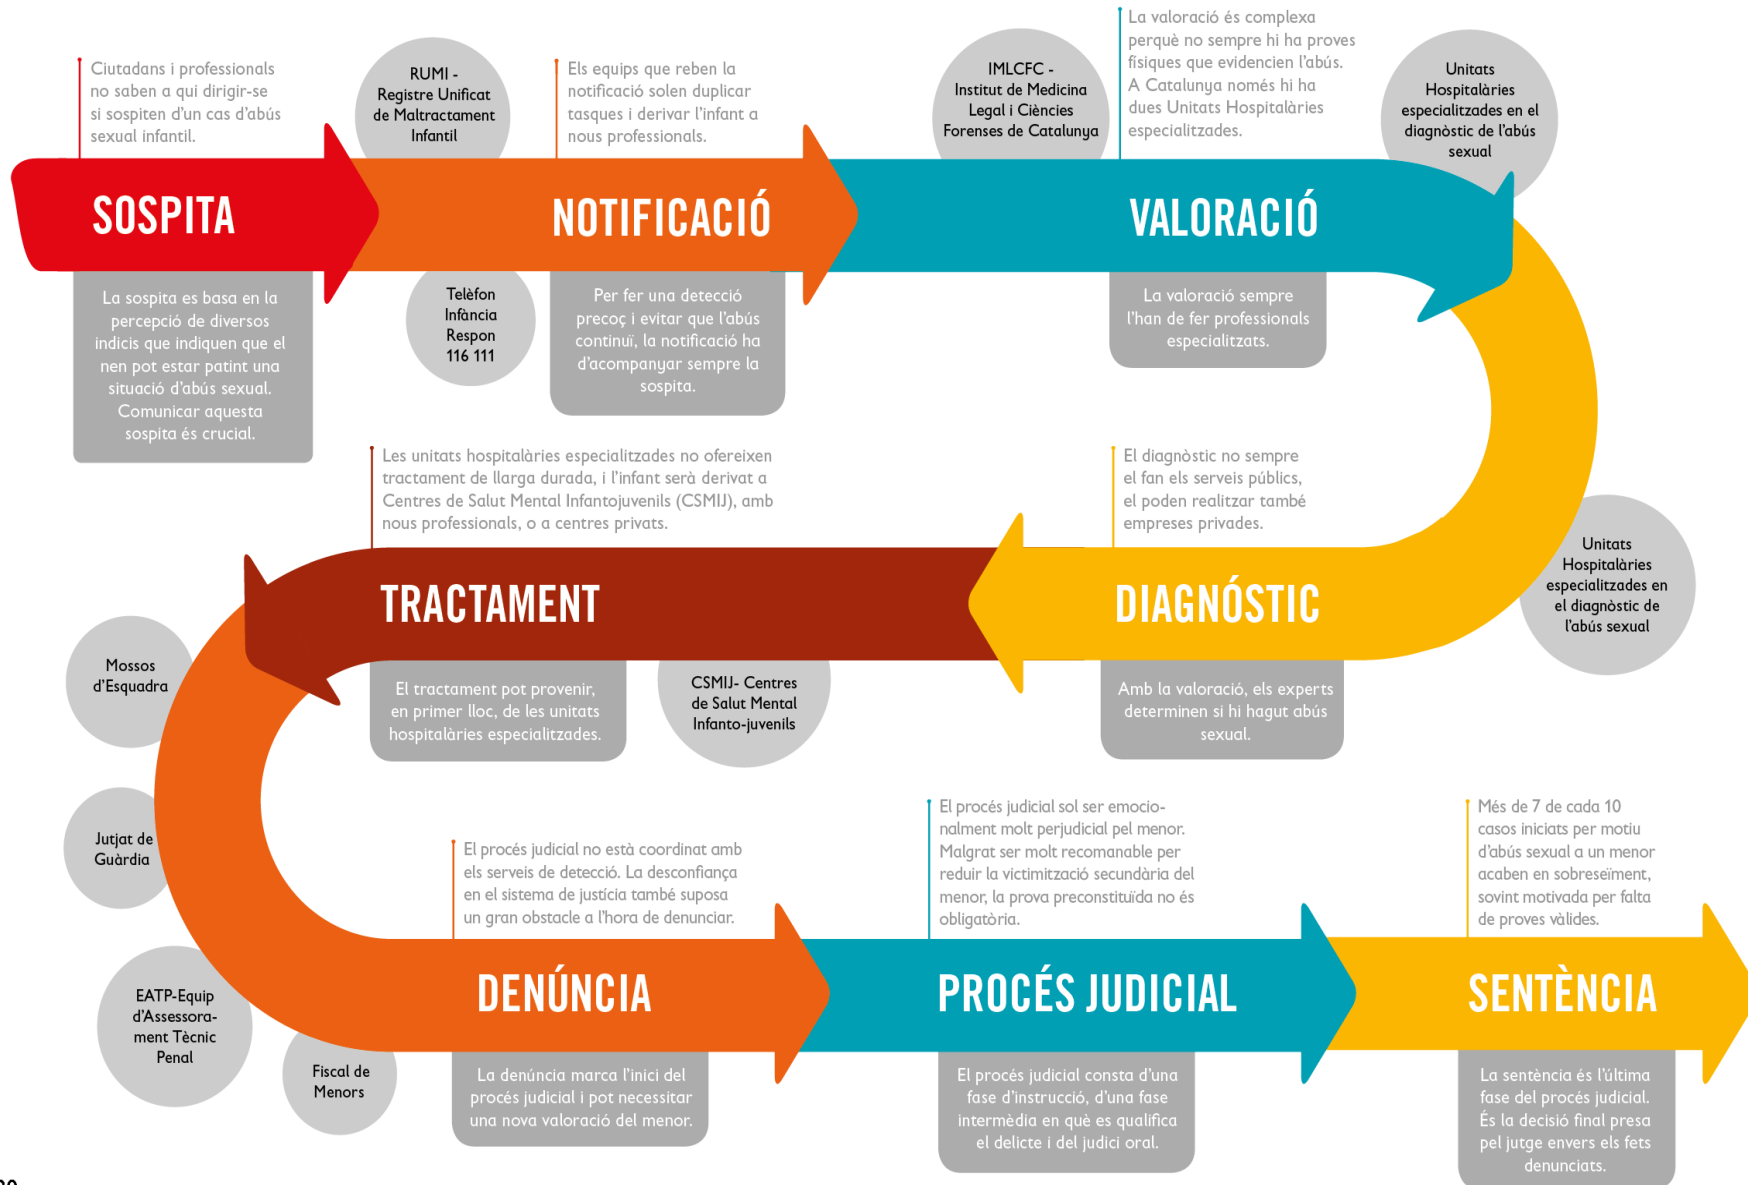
Ciutadans i professionals no saben a qui dirigir-se si sospiten d'un cas d'abús sexual infantil.

RUMI - Registre Unificat de Maltractament Infantil

Els equips que reben la notificació solen duplicar tasques i derivar l'infant a nous professionals.

IMLCFC - Institut de Medicina Legal i Ciències Forenses de Catalunya

La valoració és complexa perquè no sempre hi ha proves físiques que evidencien l'abús. A Catalunya només hi ha dues Unitats Hospitalàries especialitzades.

Unitats Hospitalàries especialitzades en el diagnòstic de l'abús sexual

SOSPITA

NOTIFICACIÓ

VALORACIÓ

La sospita es basa en la percepció de diversos indicis que indiquen que el nen pot estar patint una situació d'abús sexual. Comunicar aquesta sospita és crucial.

Telèfon Infància Respon 116 111

Per fer una detecció precoç i evitar que l'abús continuï, la notificació ha d'acompanyar sempre la sospita.

La valoració sempre l'han de fer professionals especialitzats.

Les unitats hospitalàries especialitzades no ofereixen tractament de llarga durada, i l'infant serà derivat a Centres de Salut Mental Infantojuvenils (CSMIJ), amb nous professionals, o a centres privats.

El diagnòstic no sempre el fan els serveis públics, el poden realitzar també empreses privades.

Unitats Hospitalàries especialitzades en el diagnòstic de l'abús sexual

TRACTAMENT

DIAGNÒSTIC

Mossos d'Esquadra

El tractament pot provenir, en primer lloc, de les unitats hospitalàries especialitzades.

CSMIJ- Centres de Salut Mental Infanto-juvenils

Amb la valoració, els experts determinen si hi hagut abús sexual.

El procés judicial sol ser emocionalment molt perjudicial pel menor. Malgrat ser molt recomanable per reduir la victimització secundària del menor, la prova preconstituïda no és obligatòria.

Més de 7 de cada 10 casos iniciats per motiu d'abús sexual a un menor acaben en sobreseïment, sovint motivada per falta de proves vàlides.

Jutjat de Guàrdia

El procés judicial no està coordinat amb els serveis de detecció. La desconfiança en el sistema de justícia també suposa un gran obstacle a l'hora de denunciar.

EATP-Equip d'Assessorament Tècnic Penal

DENÚNCIA

PROCÉS JUDICIAL

SENTÈNCIA

Fiscal de Menors

La denúncia marca l'inici del procés judicial i pot necessitar una nova valoració del menor.

El procés judicial consta d'una fase d'instrucció, d'una fase intermèdia en què es qualifica el delicte i del judici oral.

La sentència és l'última fase del procés judicial. És la decisió final presa pel jutge envers els fets denunciats.